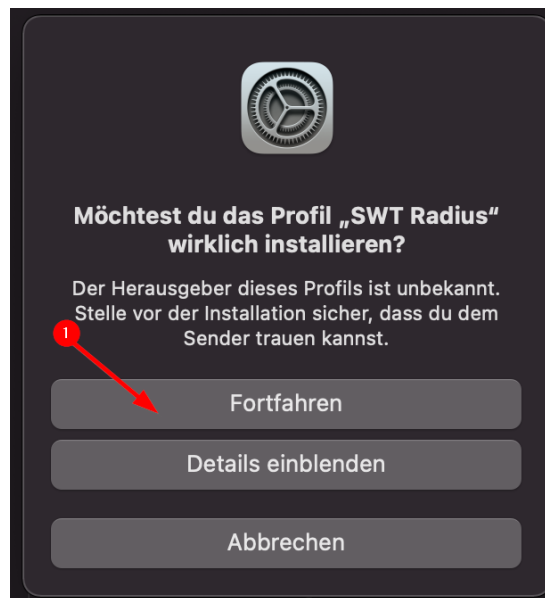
Möchtest du das Profil „SWT Radius“ wirklich installieren?

Der Herausgeber dieses Profils ist unbekannt. Stelle vor der Installation sicher, dass du dem Sender trauen kannst.

1

Fortfahren

Details einblenden

Abbrechen